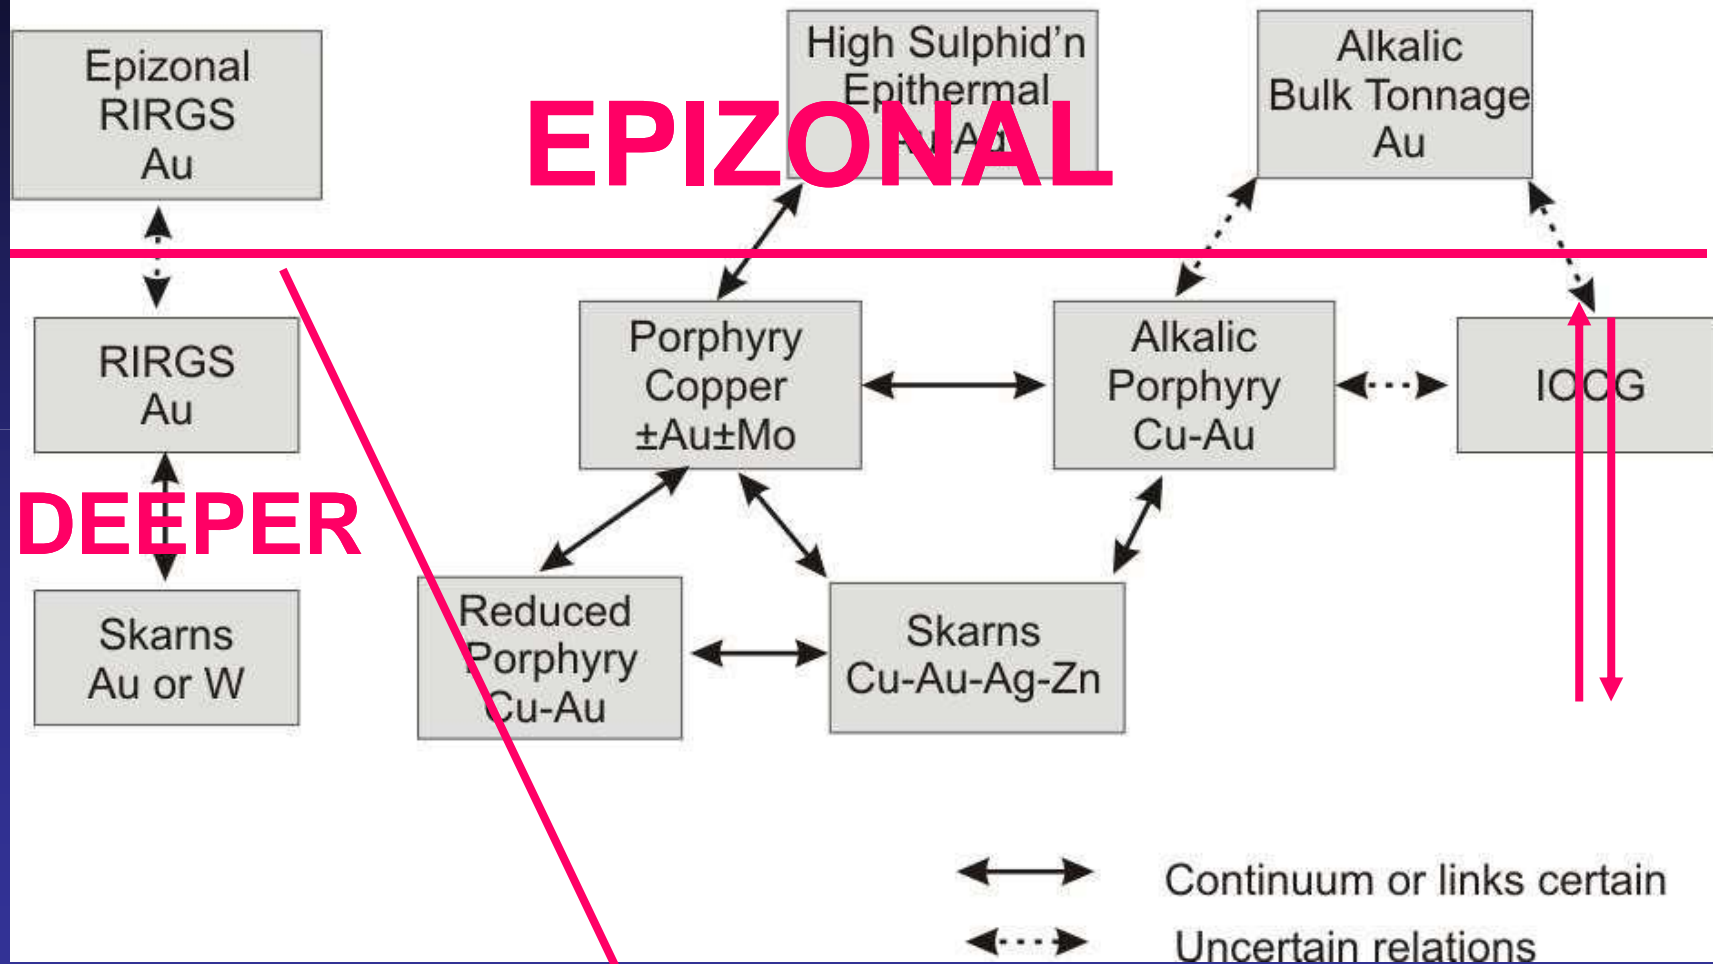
Epizonal RIRGS Au

High Sulphid'n Epithermal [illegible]

EPIZONAL

Alkalic Bulk Tonnage Au

RIRGS Au

Porphyry Copper ±Au±Mo

Alkalic Porphyry Cu-Au

IOCG

DEEPER

Skarns Au or W

Reduced Porphyry Cu-Au

Skarns Cu-Au-Ag-Zn

Continuum or links certain

Uncertain relations